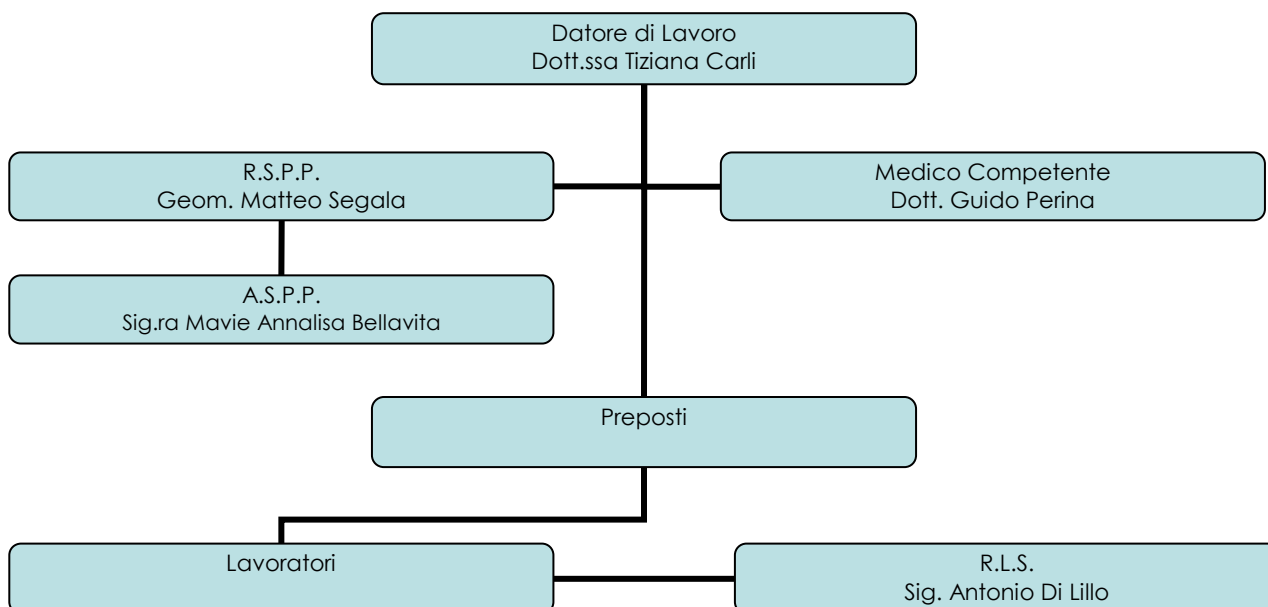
Datore di Lavoro
Dott.ssa Tiziana Carli

R.S.P.P.
Geom. Matteo Segala

Medico Competente
Dott. Guido Perina

A.S.P.P.
Sig.ra Mavie Annalisa Bellavita

Preposti

Lavoratori

R.L.S.
Sig. Antonio Di Lillo